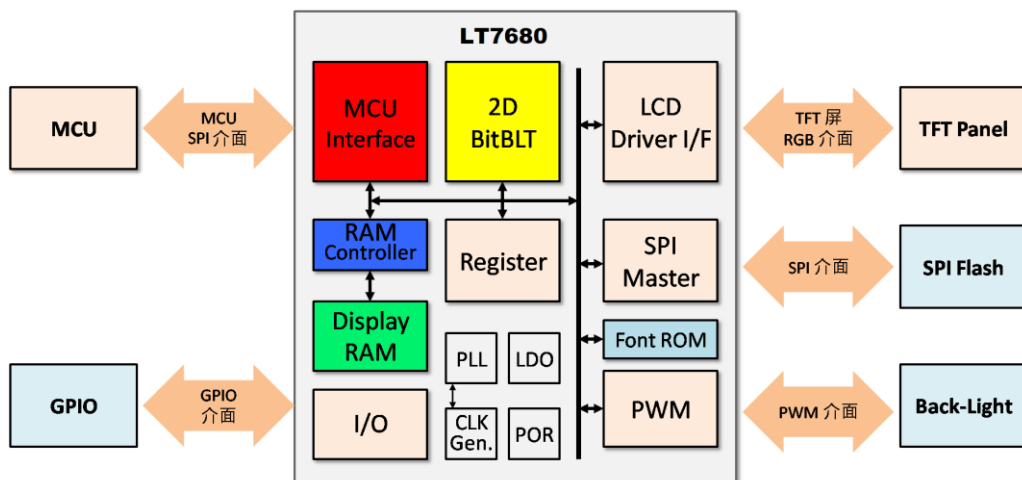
LT7680

MCU

MCU
SPI 介面

MCU
Interface

2D
BitBLT

LCD
Driver I/F

TFT 屏
RGB 介面

TFT Panel

RAM
Controller

Register

SPI
Master

SPI 介面

SPI Flash

Display
RAM

PLL

LDO

Font ROM

GPIO

GPIO
介面

I/O

CLK
Gen.

POR

PWM

PWM 介面

Back-Light